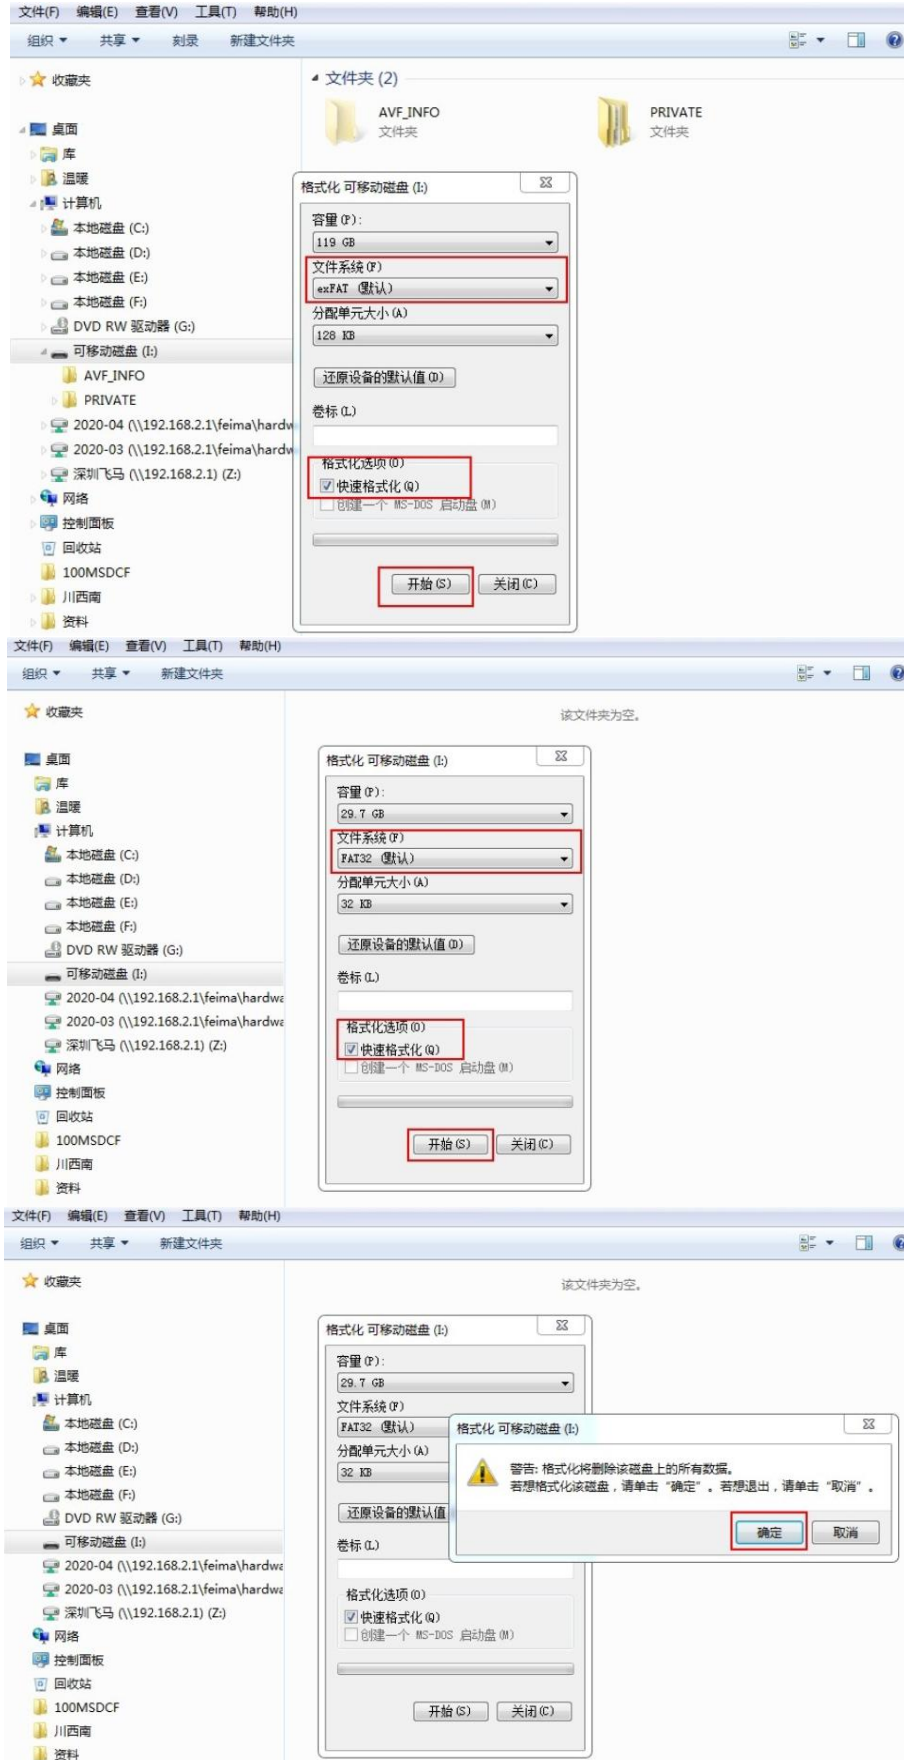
文件(F) 编辑(E) 查看(V) 工具(T) 帮助(H)
组织 ▾ 共享 ▾ 刻录 新建文件夹

收藏夹
桌面
库
温暖
计算机
本地磁盘 (C:)
本地磁盘 (D:)
本地磁盘 (E:)
本地磁盘 (F:)
DVD RW 驱动器 (G:)
可移动磁盘 (I:)
AVF_INFO
PRIVATE
2020-04 (\\192.168.2.1\feima\hardw
2020-03 (\\192.168.2.1\feima\hardw
深圳飞马 (\\192.168.2.1) (Z:)
网络
控制面板
回收站
100MSDCF
川西南
资料

文件夹 (2)
AVF_INFO
文件夹
PRIVATE
文件夹

格式化 可移动磁盘 (I:)
容量 (P):
119 GB
文件系统 (F)
exFAT (默认)
分配单元大小 (A)
128 KB
还原设备的默认值 (D)
卷标 (L)
格式化选项 (O)
快速格式化 (Q)
创建一个 MS-DOS 启动盘 (M)
开始 (S) 关闭 (C)

文件(F) 编辑(E) 查看(V) 工具(T) 帮助(H)
组织 ▾ 共享 ▾ 新建文件夹

收藏夹
桌面
库
温暖
计算机
本地磁盘 (C:)
本地磁盘 (D:)
本地磁盘 (E:)
本地磁盘 (F:)
DVD RW 驱动器 (G:)
可移动磁盘 (I:)
2020-04 (\\192.168.2.1\feima\hardwa
2020-03 (\\192.168.2.1\feima\hardwa
深圳飞马 (\\192.168.2.1) (Z:)
网络
控制面板
回收站
100MSDCF
川西南
资料

该文件夹为空。

格式化 可移动磁盘 (I:)
容量 (P):
29.7 GB
文件系统 (F)
FAT32 (默认)
分配单元大小 (A)
32 KB
还原设备的默认值 (D)
卷标 (L)
格式化选项 (O)
快速格式化 (Q)
创建一个 MS-DOS 启动盘 (M)
开始 (S) 关闭 (C)

文件(F) 编辑(E) 查看(V) 工具(T) 帮助(H)
组织 ▾ 共享 ▾ 新建文件夹

收藏夹
桌面
库
温暖
计算机
本地磁盘 (C:)
本地磁盘 (D:)
本地磁盘 (E:)
本地磁盘 (F:)
DVD RW 驱动器 (G:)
可移动磁盘 (I:)
2020-04 (\\192.168.2.1\feima\hardwa
2020-03 (\\192.168.2.1\feima\hardwa
深圳飞马 (\\192.168.2.1) (Z:)
网络
控制面板
回收站
100MSDCF
川西南
资料

该文件夹为空。

格式化 可移动磁盘 (I:)
容量 (P):
29.7 GB
文件系统 (F)
FAT32 (默认)
分配单元大小 (A)
32 KB
还原设备的默认值
卷标 (L)
格式化选项 (O)
快速格式化 (Q)
创建一个 MS-DOS 启动盘 (M)
开始 (S) 关闭 (C)

格式化 可移动磁盘 (I:)
警告: 格式化将删除该磁盘上的所有数据。
若要格式化该磁盘，请单击 "确定" 。若想退出，请单击 "取消" 。
确定 取消